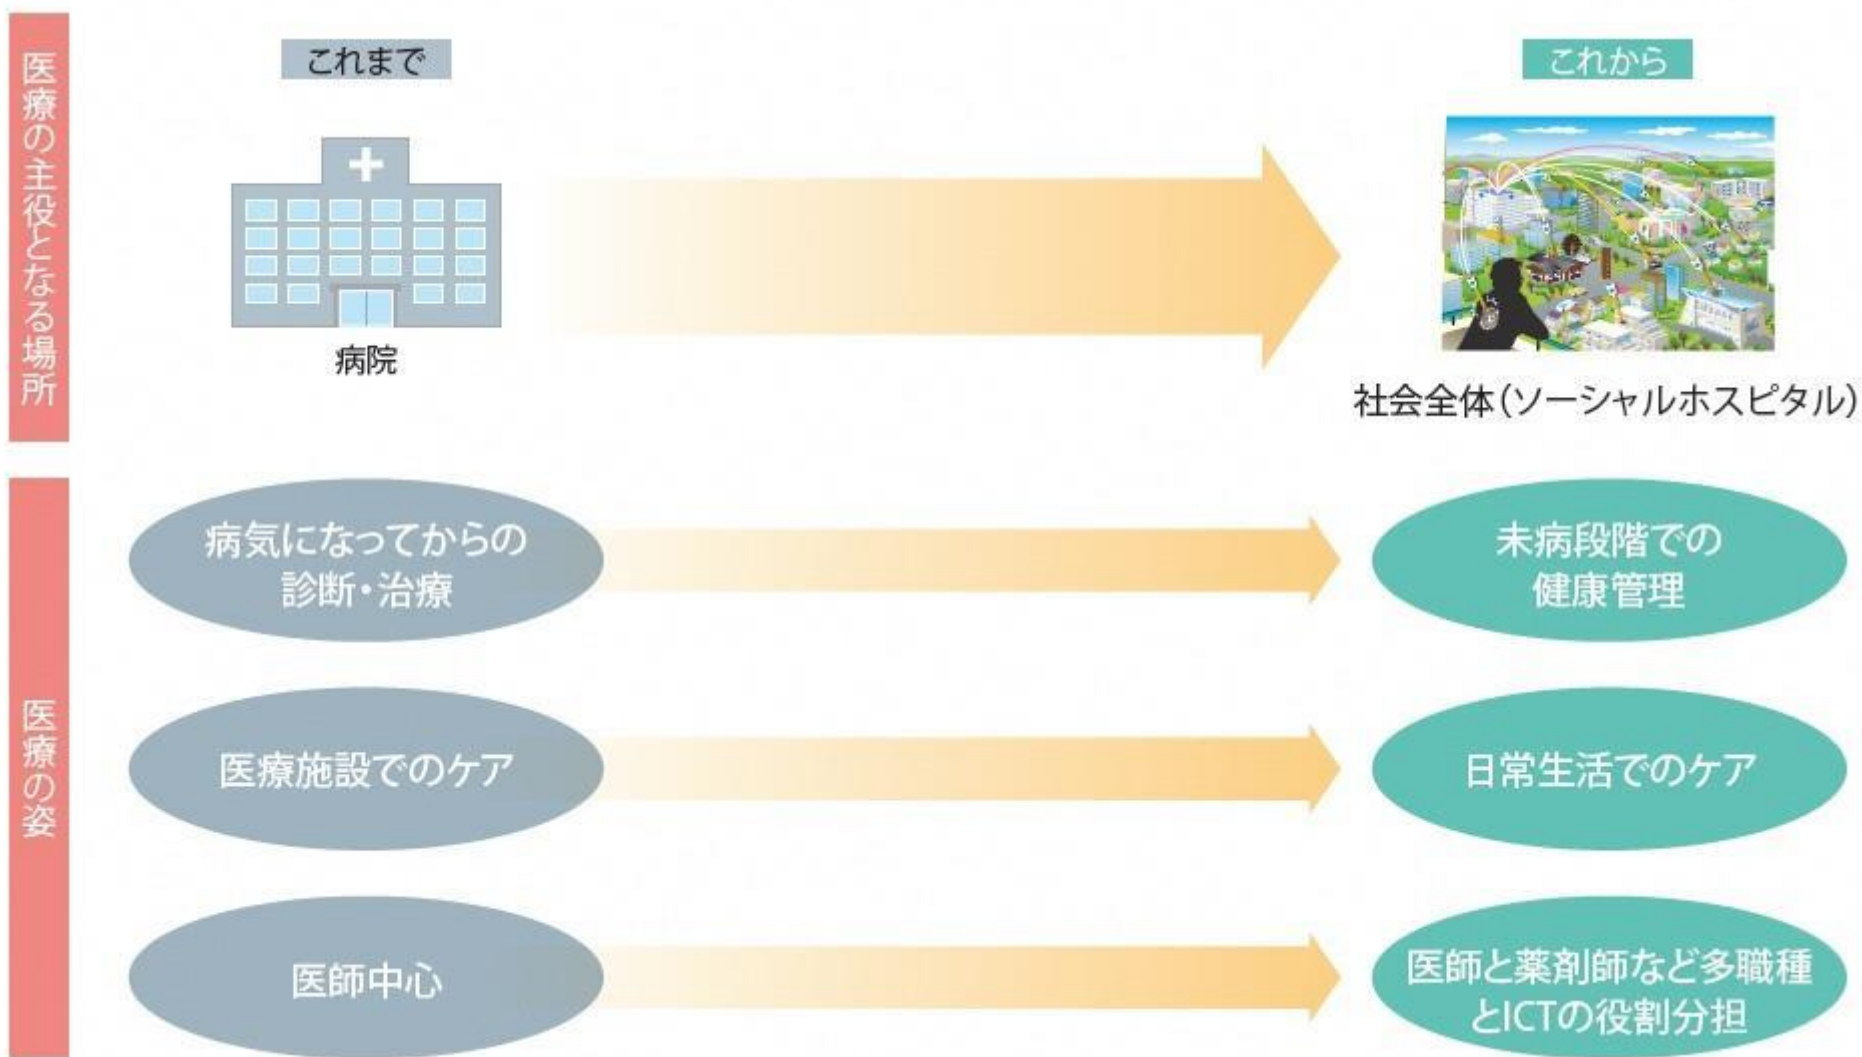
医療の主役となる場所

これまで

病院

これから

社会全体(ソーシャルホスピタル)

医療の姿

病気になってからの診断・治療

未病段階での健康管理

医療施設でのケア

日常生活でのケア

医師中心

医師と薬剤師など多職種とICTの役割分担